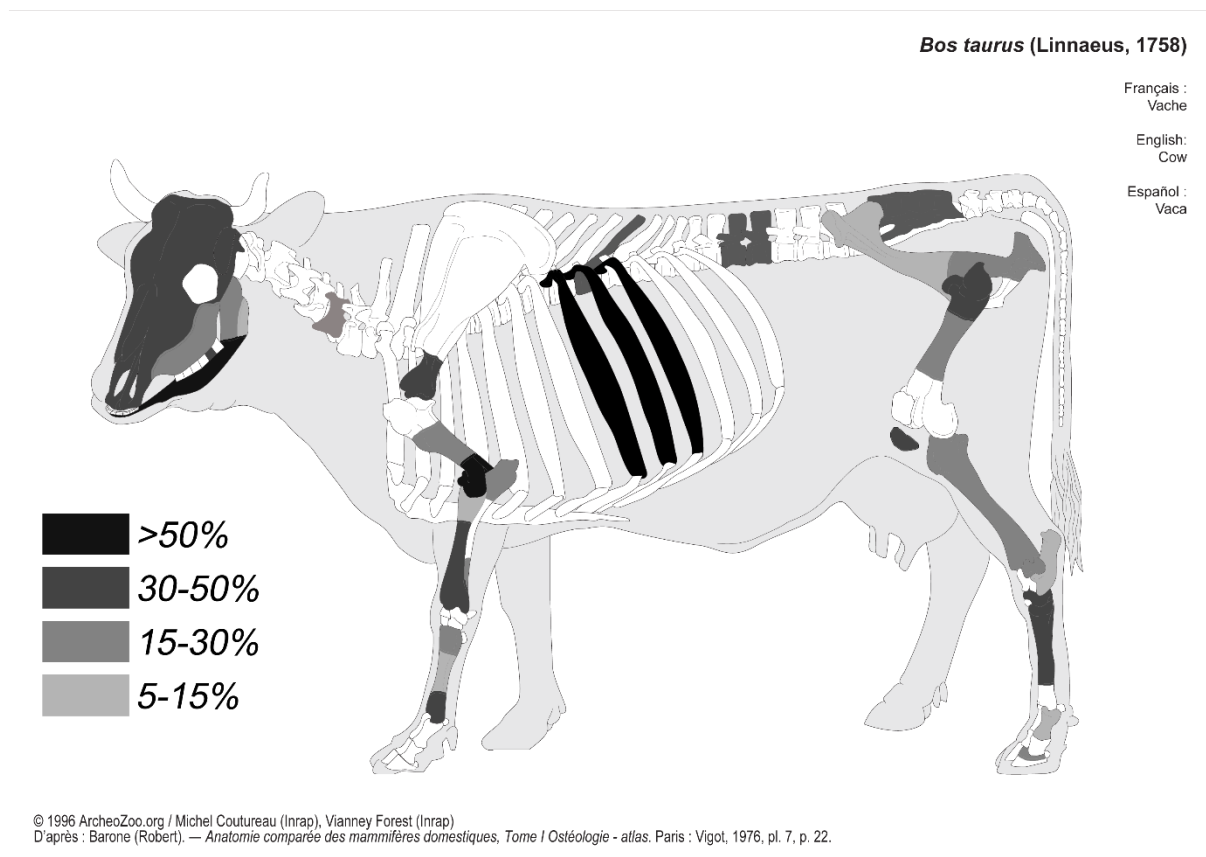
*Bos taurus* (Linnaeus, 1758)

Français :
Vache

English:
Cow

Español :
Vaca

>50%
30-50%
15-30%
5-15%

© 1996 ArcheoZoo.org / Michel Coutureau (Inrap), Vianney Forest (Inrap)
D'après : Barone (Robert). — *Anatomie comparée des mammifères domestiques, Tome I Ostéologie - atlas.* Paris : Vigot, 1976, pl. 7, p. 22.